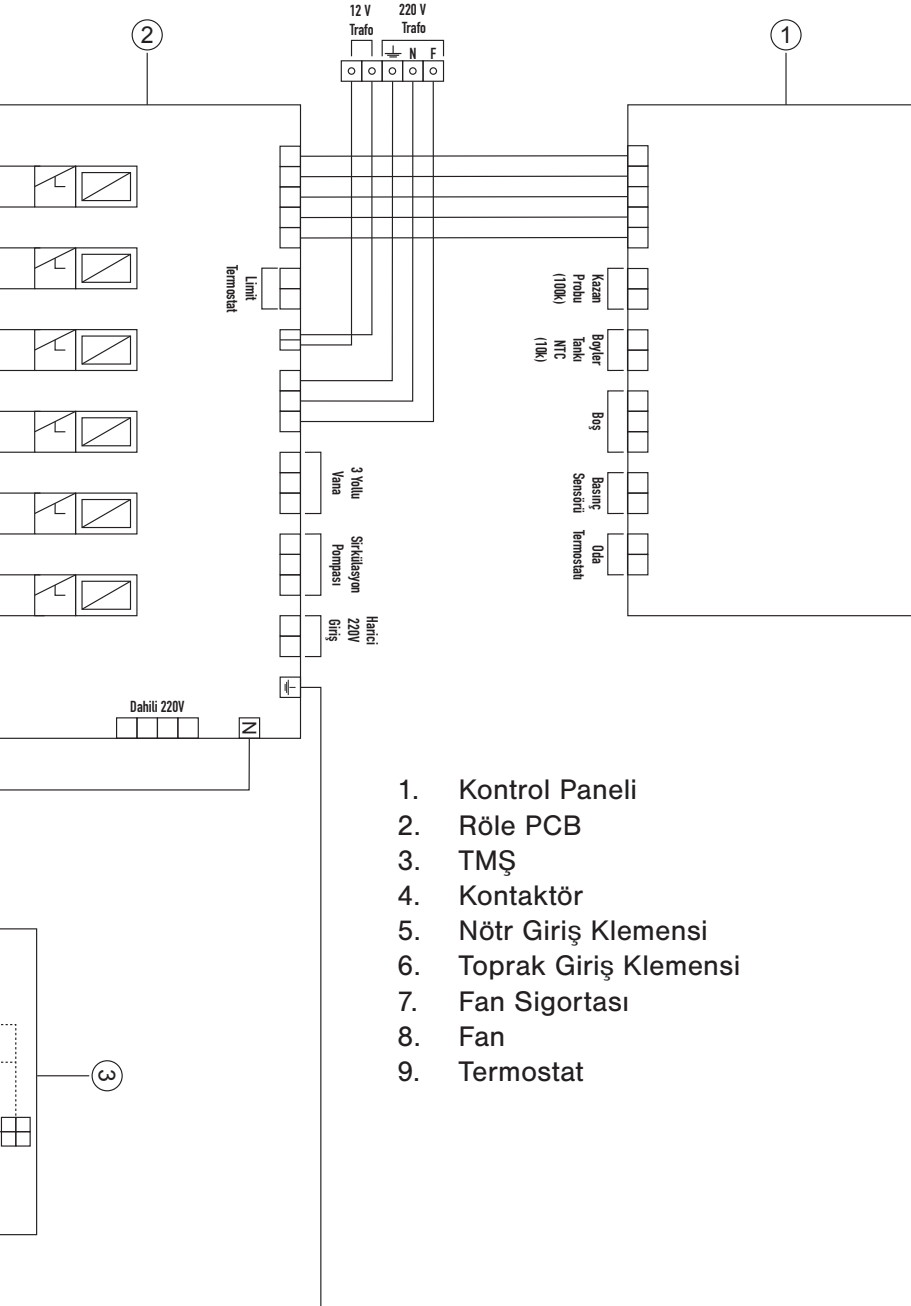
12 V Trafo
220 V Trafo
N F

2

1

Limit Termostat

Kazan Probu (100k)

Boyler Tankı NTC (10k)

Boş

Basınç Sensörü

Oda Termostatı

3 Yollu Vana

Sirkülasyon Pompası

Harici 220V Giriş

Dahili 220V

N

3

1. Kontrol Paneli
2. Röle PCB
3. TMŞ
4. Kontaktör
5. Nötr Giriş Klemensi
6. Toprak Giriş Klemensi
7. Fan Sigortası
8. Fan
9. Termostat